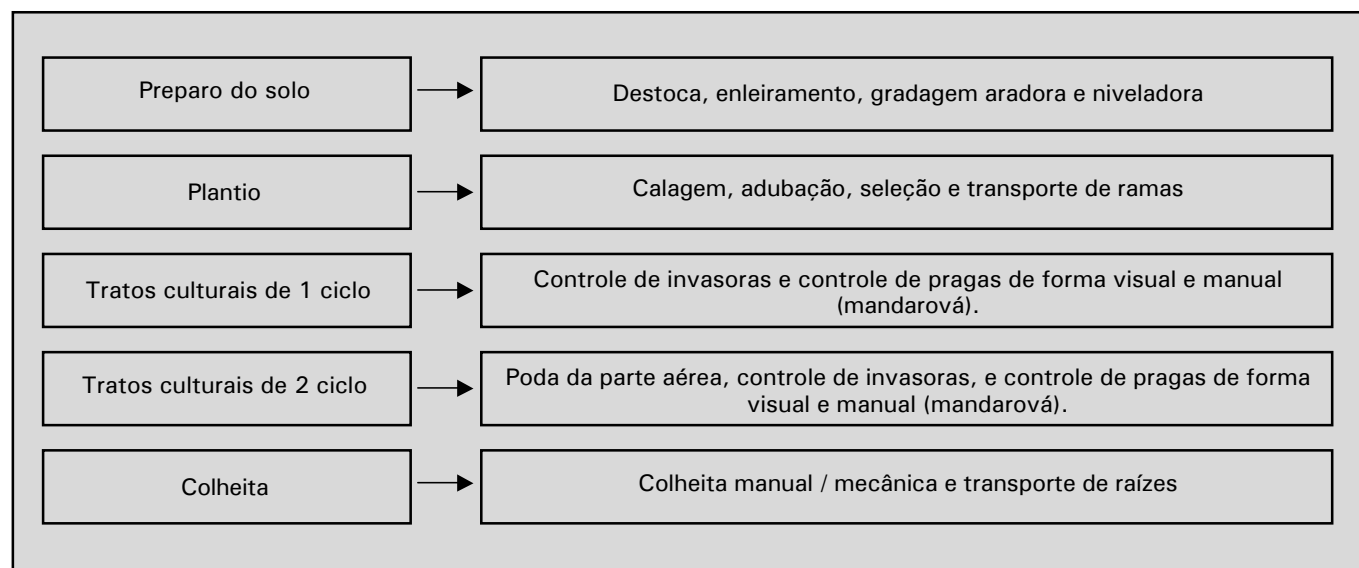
Preparo do solo

Destoca, enleiramento, gradagem aradora e niveladora

Plantio

Calagem, adubação, seleção e transporte de ramas

Tratos culturais de 1 ciclo

Controle de invasoras e controle de pragas de forma visual e manual (mandarová).

Tratos culturais de 2 ciclo

Poda da parte aérea, controle de invasoras, e controle de pragas de forma visual e manual (mandarová).

Colheita

Colheita manual / mecânica e transporte de raízes